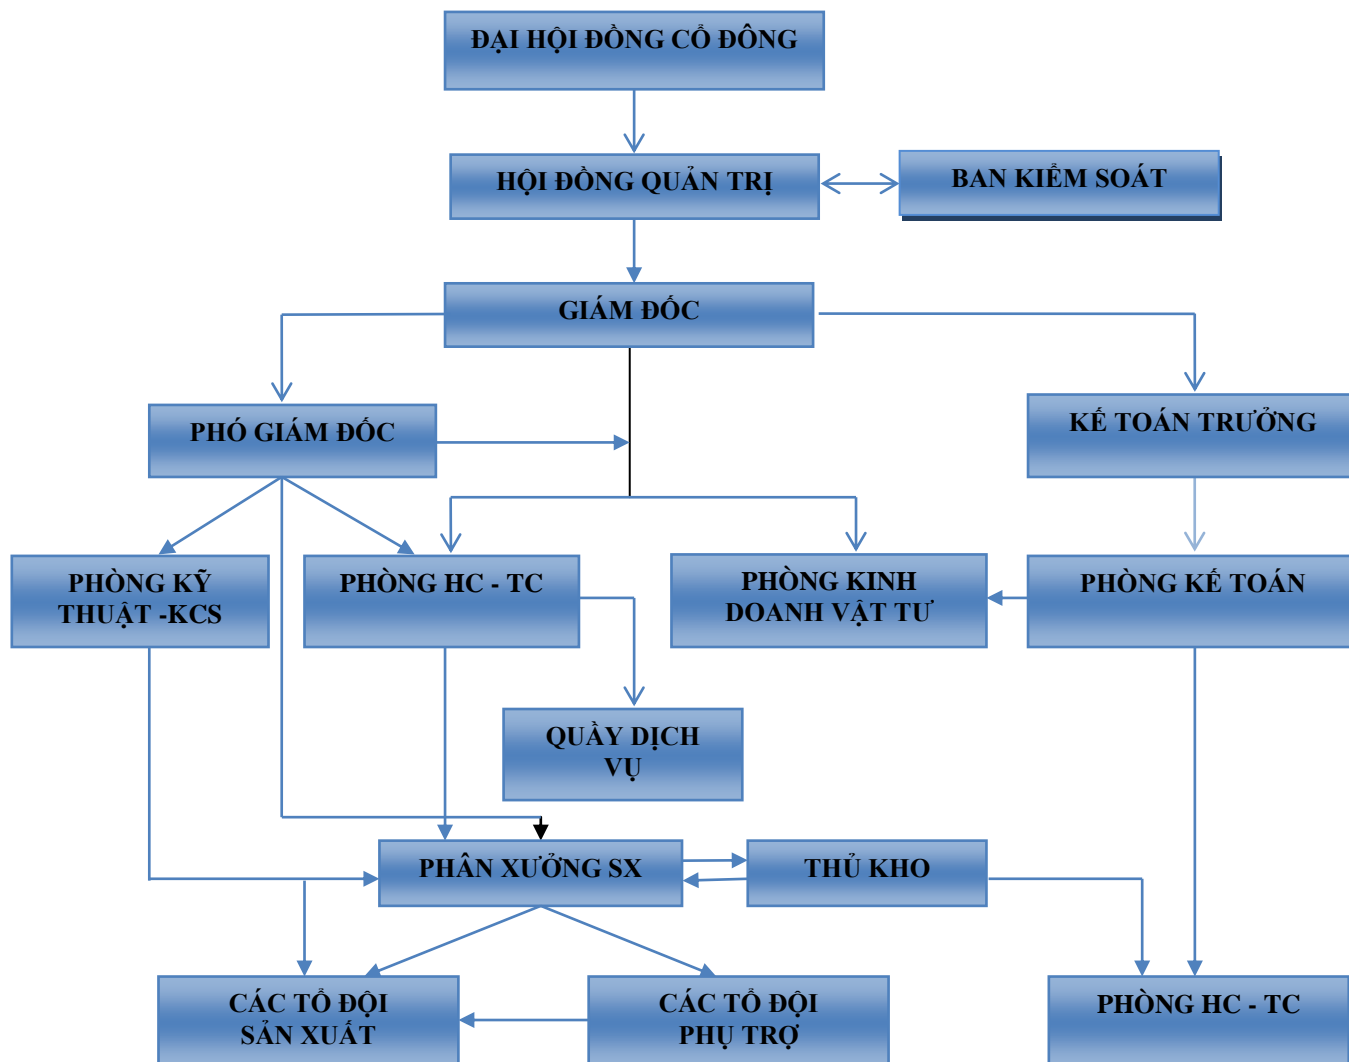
ĐẠI HỘI ĐỒNG CỔ ĐÔNG

HỘI ĐỒNG QUẢN TRỊ

BAN KIỂM SOÁT

GIÁM ĐỐC

PHÓ GIÁM ĐỐC

KẾ TOÁN TRƯỞNG

PHÒNG KỸ THUẬT -KCS

PHÒNG HC - TC

PHÒNG KINH DOANH VẬT TƯ

PHÒNG KẾ TOÁN

QUẦY DỊCH VỤ

PHÂN XƯỞNG SX

THỦ KHO

CÁC TỔ ĐỘI SẢN XUẤT

CÁC TỔ ĐỘI PHỤ TRỢ

PHÒNG HC - TC